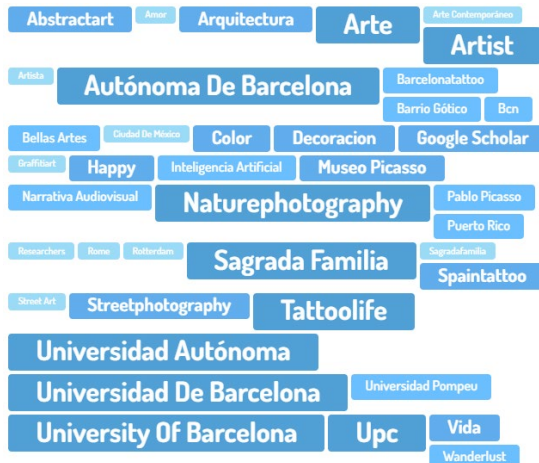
Abstractart Amor Arquitectura Arte Arte Contemporáneo Artist

Artista Autónoma De Barcelona Barcelonatattoo Barrio Gótico Bcn

Bellas Artes Ciudad De México Color Decoracion Google Scholar

Graffitiart Happy Inteligencia Artificial Museo Picasso

Narrativa Audiovisual Naturephotography Pablo Picasso Puerto Rico

Researchers Rome Rotterdam Sagrada Familia Sagradafamilia Spaintattoo

Street Art Streetphotography Tattoolife

Universidad Autónoma

Universidad De Barcelona Universidad Pompeu

University Of Barcelona Upc Vida Wanderlust